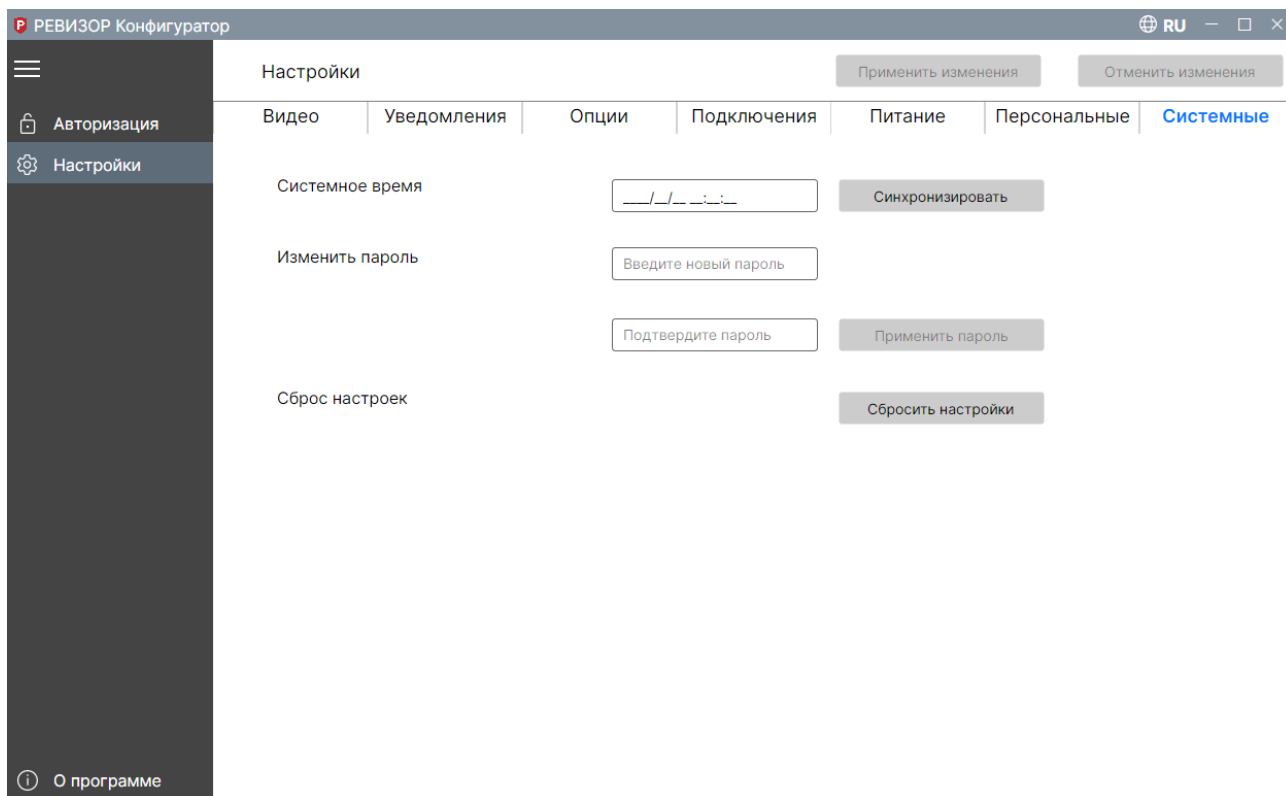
Р РЕВИЗОР Конфигуратор
RU

Авторизация
Настройки

Настройки
Применить изменения
Отменить изменения

Видео
Уведомления
Опции
Подключения
Питание
Персональные
Системные

Системное время
\_\_\_\_/\_\_/\_\_ \_\_:\_\_:\_\_
Синхронизировать

Изменить пароль
Введите новый пароль

Подтвердите пароль
Применить пароль

Сброс настроек
Сбросить настройки

О программе